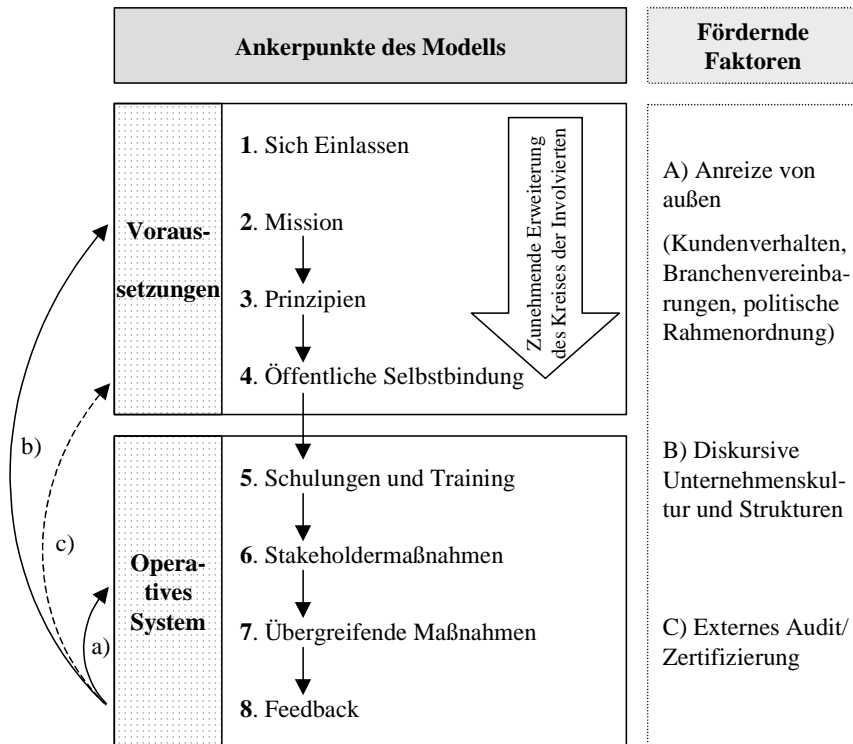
Ankerpunkte des Modells

Fördernde Faktoren

Voraussetzungen

1. Sich Einlassen

2. Mission

3. Prinzipien

4. Öffentliche Selbstbindung

Zunehmende Erweiterung des Kreises der Involvierten

Operatives System

5. Schulungen und Training

6. Stakeholdermaßnahmen

7. Übergreifende Maßnahmen

8. Feedback

b)

c)

a)

A) Anreize von außen

(Kundenverhalten, Branchenvereinbarungen, politische Rahmenordnung)

B) Diskursive Unternehmenskultur und Strukturen

C) Externes Audit/ Zertifizierung